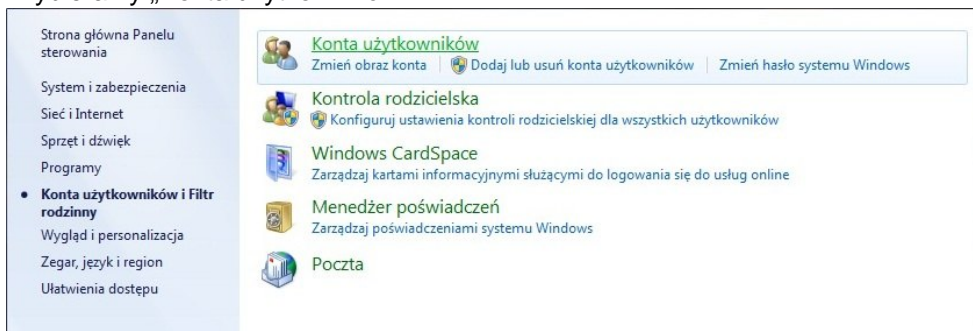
Strona główna Panelu sterowania

System i zabezpieczenia

Sieć i Internet

Sprzęt i dźwięk

Programy

• Konta użytkowników i Filtr rodzinny

Wygląd i personalizacja

Zegar, język i region

Ułatwienia dostępu

Konta użytkowników

Zmień obraz konta | Dodaj lub usuń konta użytkowników | Zmień hasło systemu Windows

Kontrola rodzicielska

Konfiguruj ustawienia kontroli rodzicielskiej dla wszystkich użytkowników

Windows CardSpace

Zarządzaj kartami informacyjnymi służącymi do logowania się do usług online

Menedżer poświadczeń

Zarządzaj poświadczeniami systemu Windows

Poczta